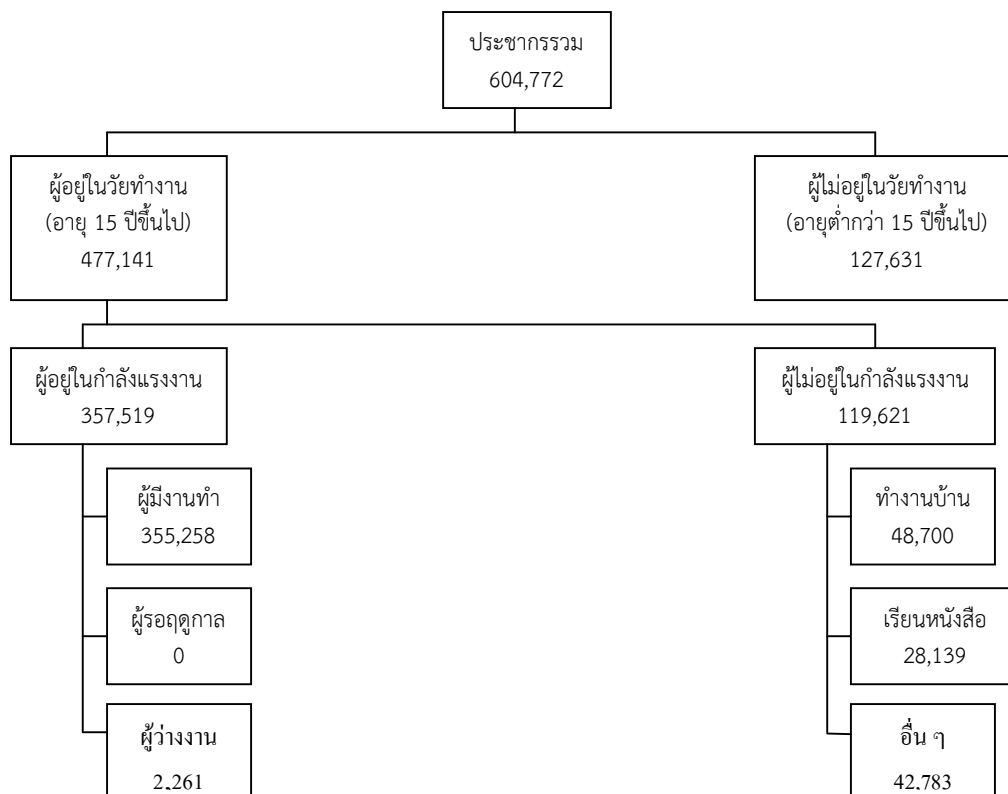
ประชากรรวม
604,772

ผู้อยู่ในวัยทำงาน
(อายุ 15 ปีขึ้นไป)
477,141

ผู้ไม่อยู่ในวัยทำงาน
(อายุต่ำกว่า 15 ปีขึ้นไป)
127,631

ผู้อยู่ในกำลังแรงงาน
357,519

ผู้ไม่อยู่ในกำลังแรงงาน
119,621

ผู้มีงานทำ
355,258

ผู้รอฤดูกาล
0

ผู้ว่างงาน
2,261

ทำงานบ้าน
48,700

เรียนหนังสือ
28,139

อื่น ๆ
42,783